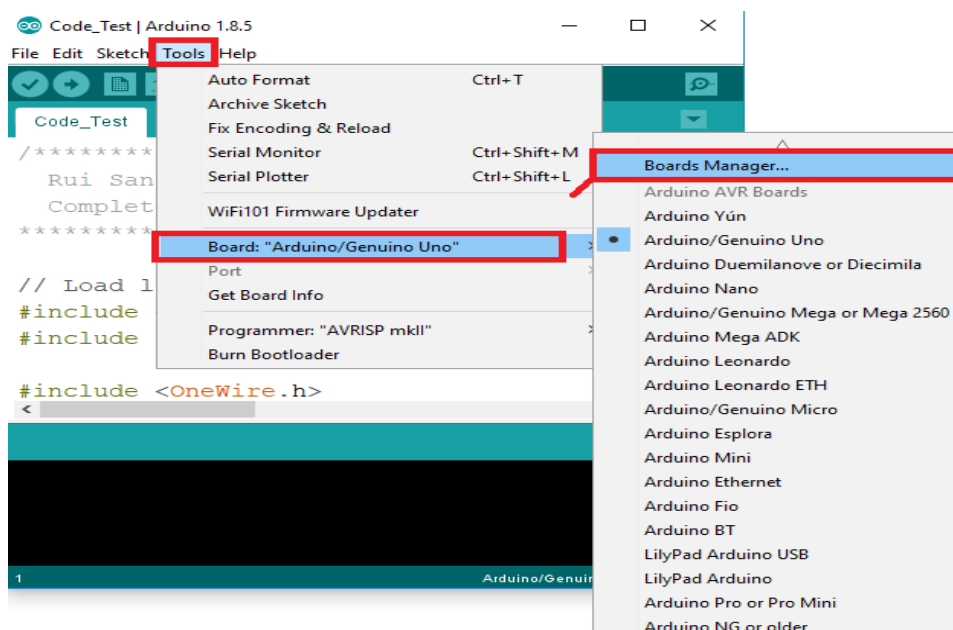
Code_Test | Arduino 1.8.5

File Edit Sketch Tools Help

Code_Test

/*********
Rui San
Complet
*********

// Load l
#include
#include

#include <OneWire.h>

<

Auto Format Ctrl+T
Archive Sketch
Fix Encoding & Reload
Serial Monitor Ctrl+Shift+M
Serial Plotter Ctrl+Shift+L
WiFi101 Firmware Updater
Board: "Arduino/Genuino Uno"
Port
Get Board Info
Programmer: "AVRISP mkII"
Burn Bootloader

Boards Manager...
Arduino AVR Boards
Arduino Yún
Arduino/Genuino Uno
Arduino Duemilanove or Diecimila
Arduino Nano
Arduino/Genuino Mega or Mega 2560
Arduino Mega ADK
Arduino Leonardo
Arduino Leonardo ETH
Arduino/Genuino Micro
Arduino Esplora
Arduino Mini
Arduino Ethernet
Arduino Fio
Arduino BT
LilyPad Arduino USB
LilyPad Arduino
Arduino Pro or Pro Mini
Arduino NG or older

1 Arduino/Genuin